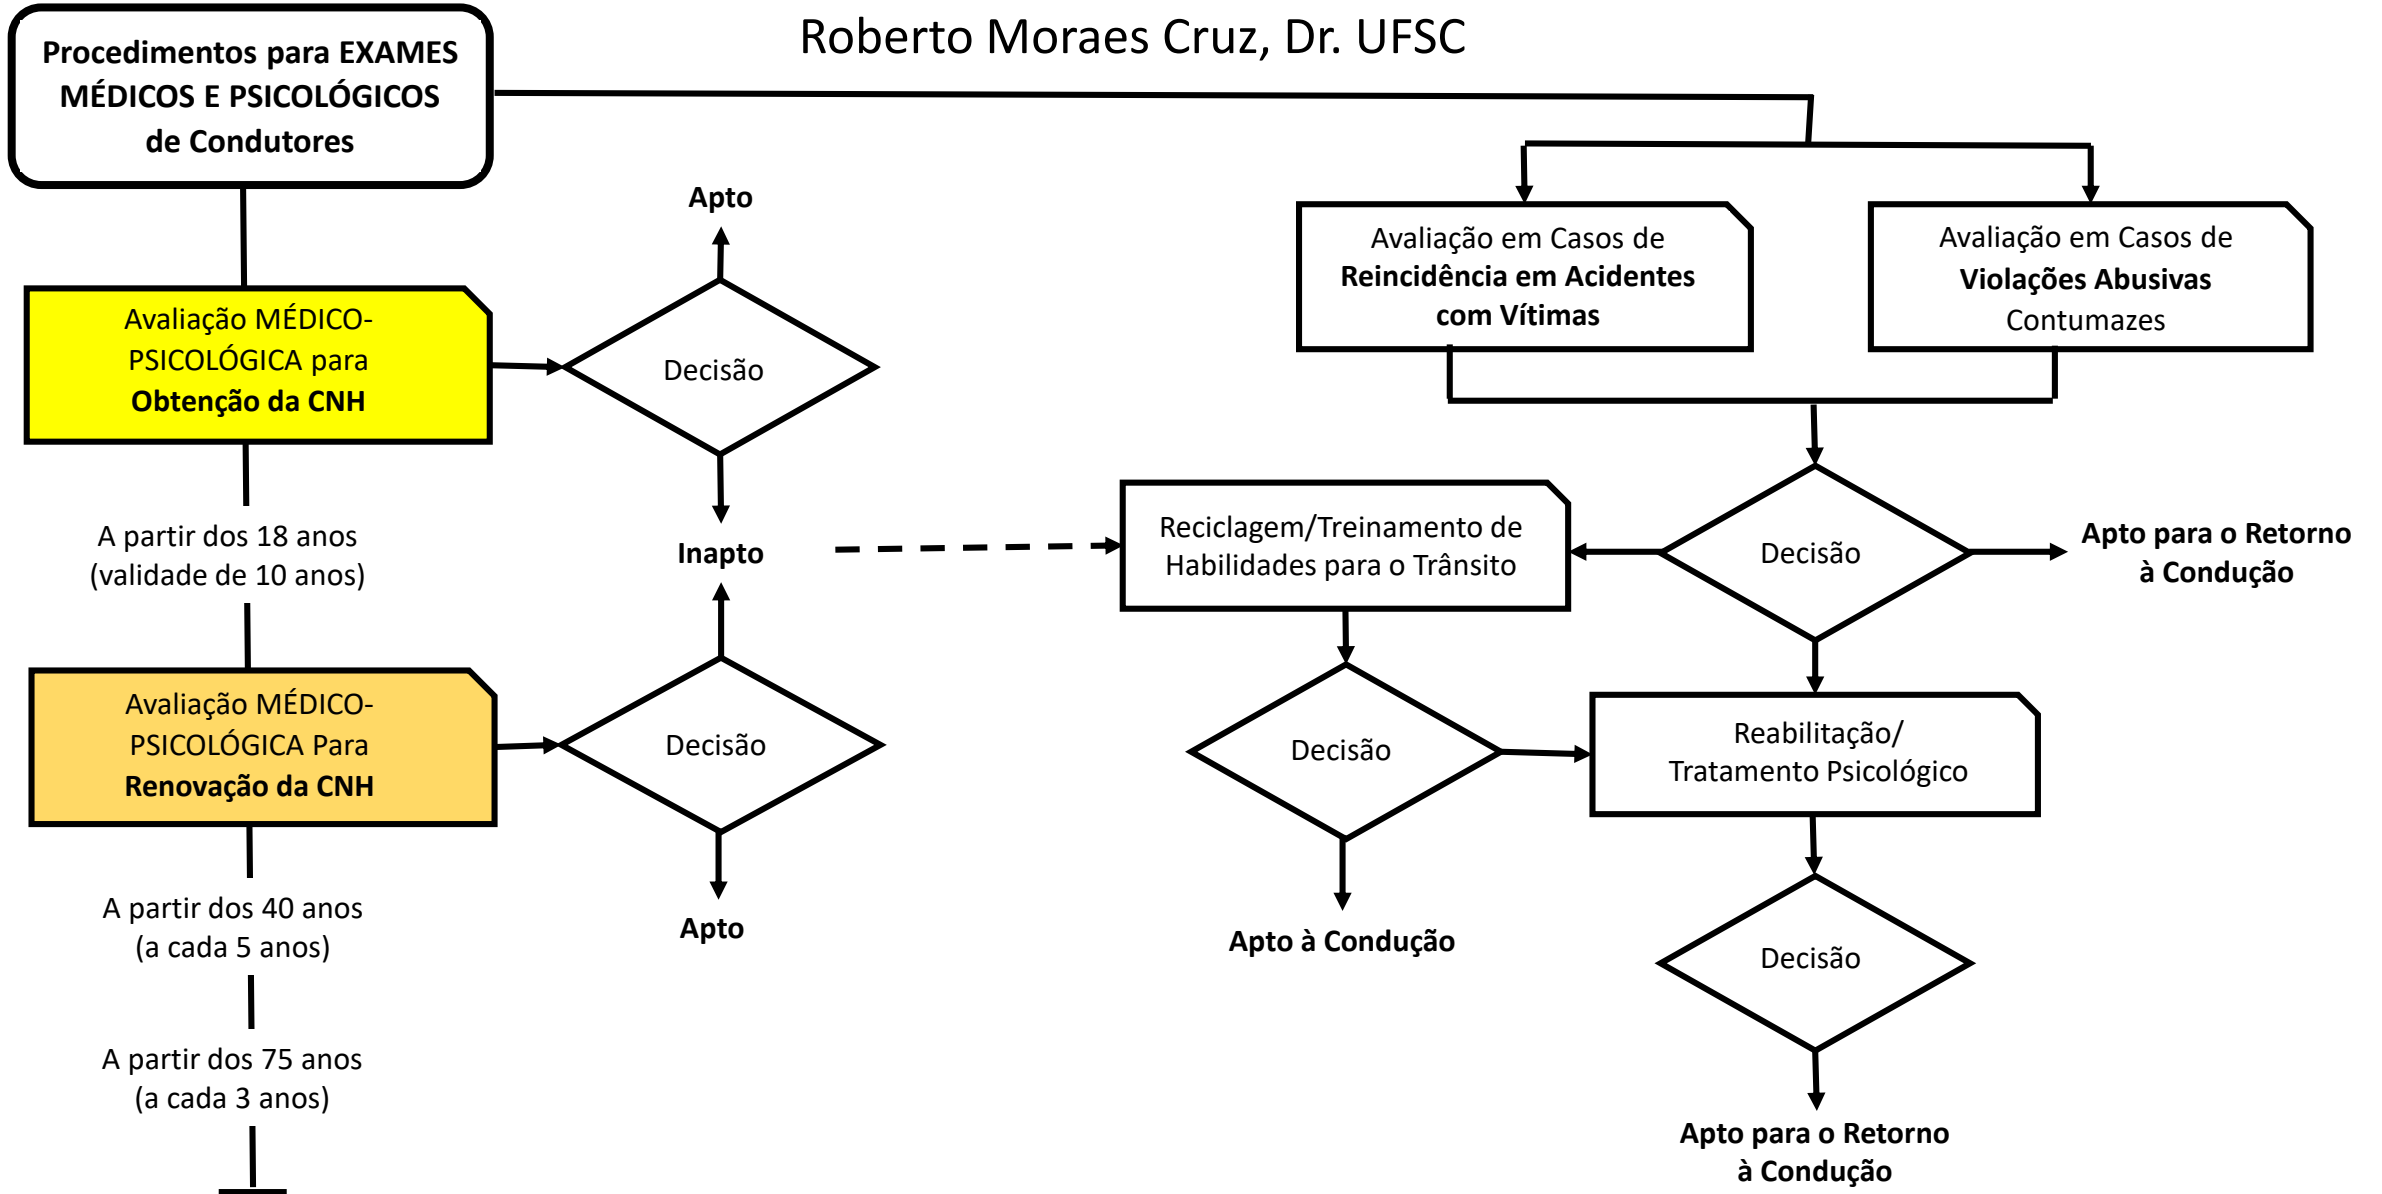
Procedimentos para EXAMES MÉDICOS E PSICOLÓGICOS de Condutores

Roberto Moraes Cruz, Dr. UFSC

Avaliação em Casos de Reincidência em Acidentes com Vítimas

Avaliação em Casos de Violações Abusivas Contumazes

Apto

Avaliação MÉDICO-PSICOLÓGICA para Obtenção da CNH

Decisão

Inapto

A partir dos 18 anos (validade de 10 anos)

Reciclagem/Treinamento de Habilidades para o Trânsito

Decisão

Apto para o Retorno à Condução

Avaliação MÉDICO-PSICOLÓGICA Para Renovação da CNH

Decisão

Decisão

Reabilitação/ Tratamento Psicológico

A partir dos 40 anos (a cada 5 anos)

Apto

Apto à Condução

Decisão

A partir dos 75 anos (a cada 3 anos)

Apto para o Retorno à Condução